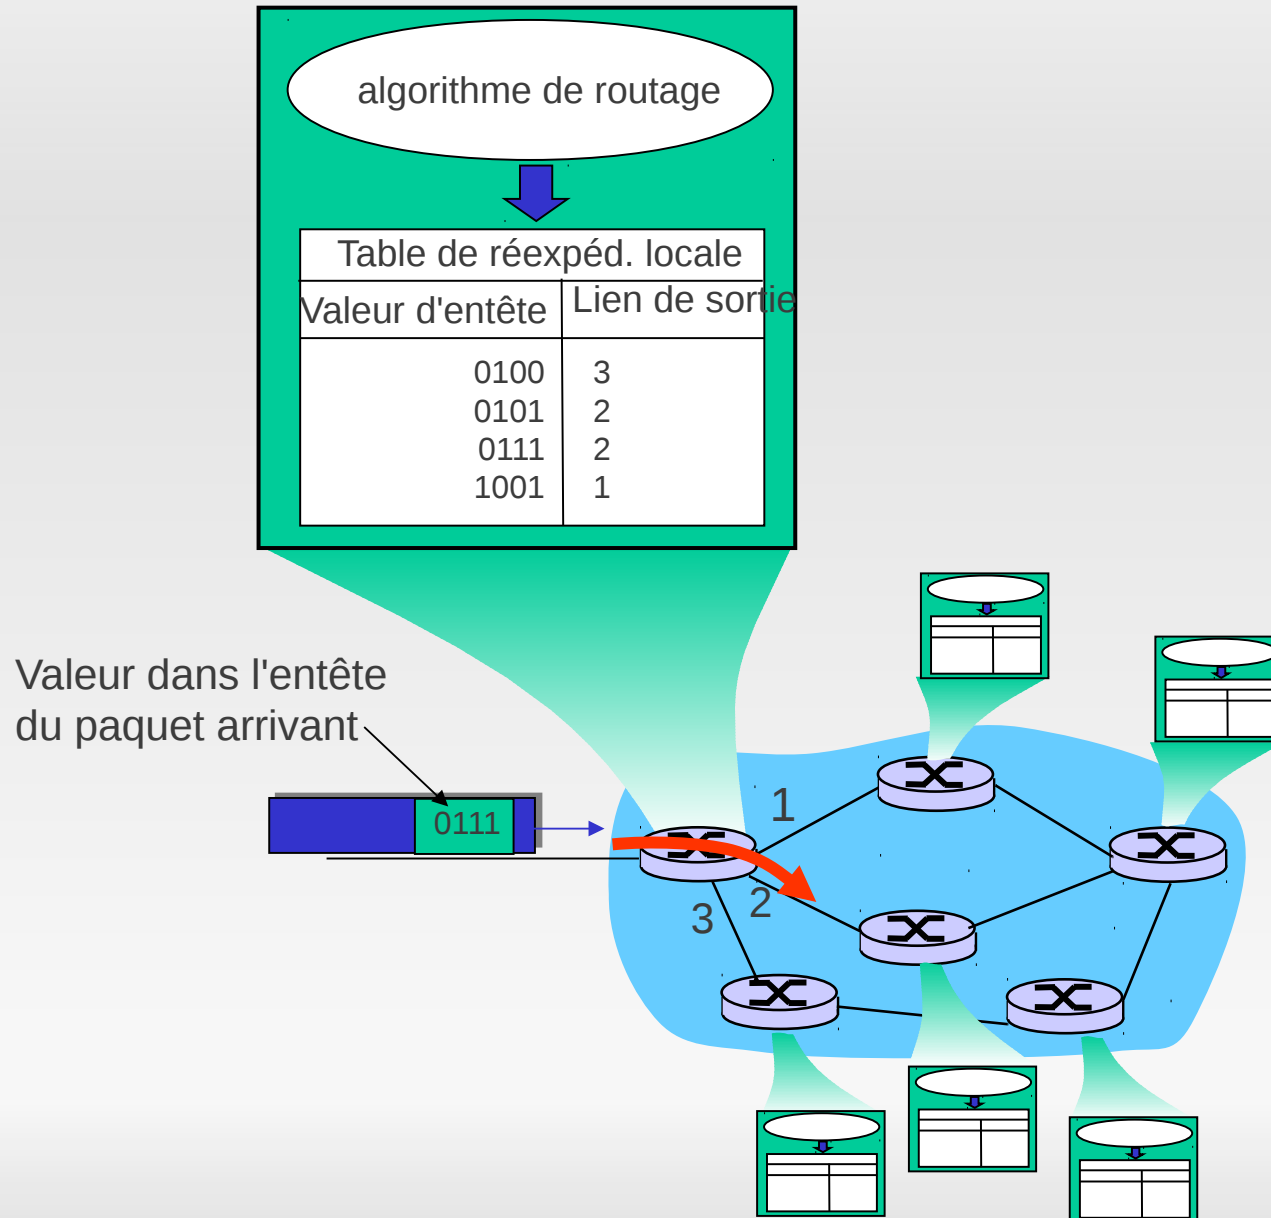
algorithme de routage

| Table de réexpéd. locale | |
|---|---|
| Valeur d'entête | Lien de sortie |
| 0100 | 3 |
| 0101 | 2 |
| 0111 | 2 |
| 1001 | 1 |

Valeur dans l'entête du paquet arrivant

0111

1

2

3